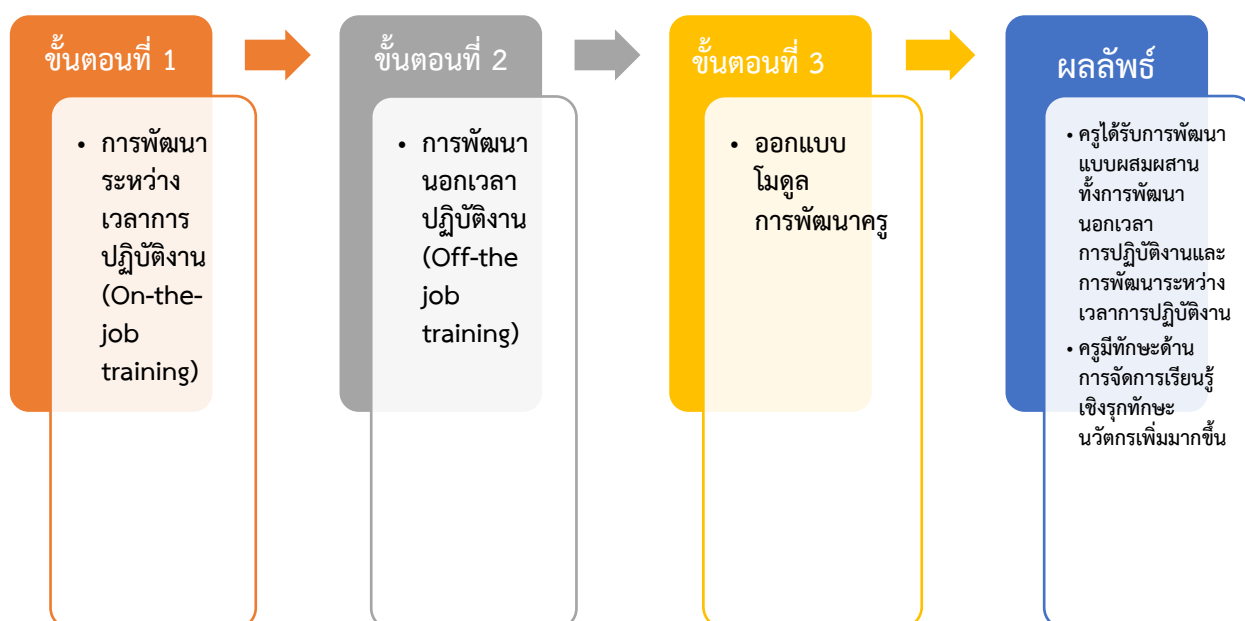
ขั้นตอนที่ 1

• การพัฒนาระหว่างเวลาการปฏิบัติงาน (On-the-job training)

ขั้นตอนที่ 2

• การพัฒนานอกเวลาปฏิบัติงาน (Off-the job training)

ขั้นตอนที่ 3

• ออกแบบโมดูลการพัฒนาครู

ผลลัพธ์

• ครูได้รับการพัฒนาแบบผสมผสานทั้งการพัฒนานอกเวลาการปฏิบัติงานและการพัฒนาระหว่างเวลาการปฏิบัติงาน
• ครูมีทักษะด้านการจัดการเรียนรู้เชิงรุกทักษะนวัตกรเพิ่มมากขึ้น